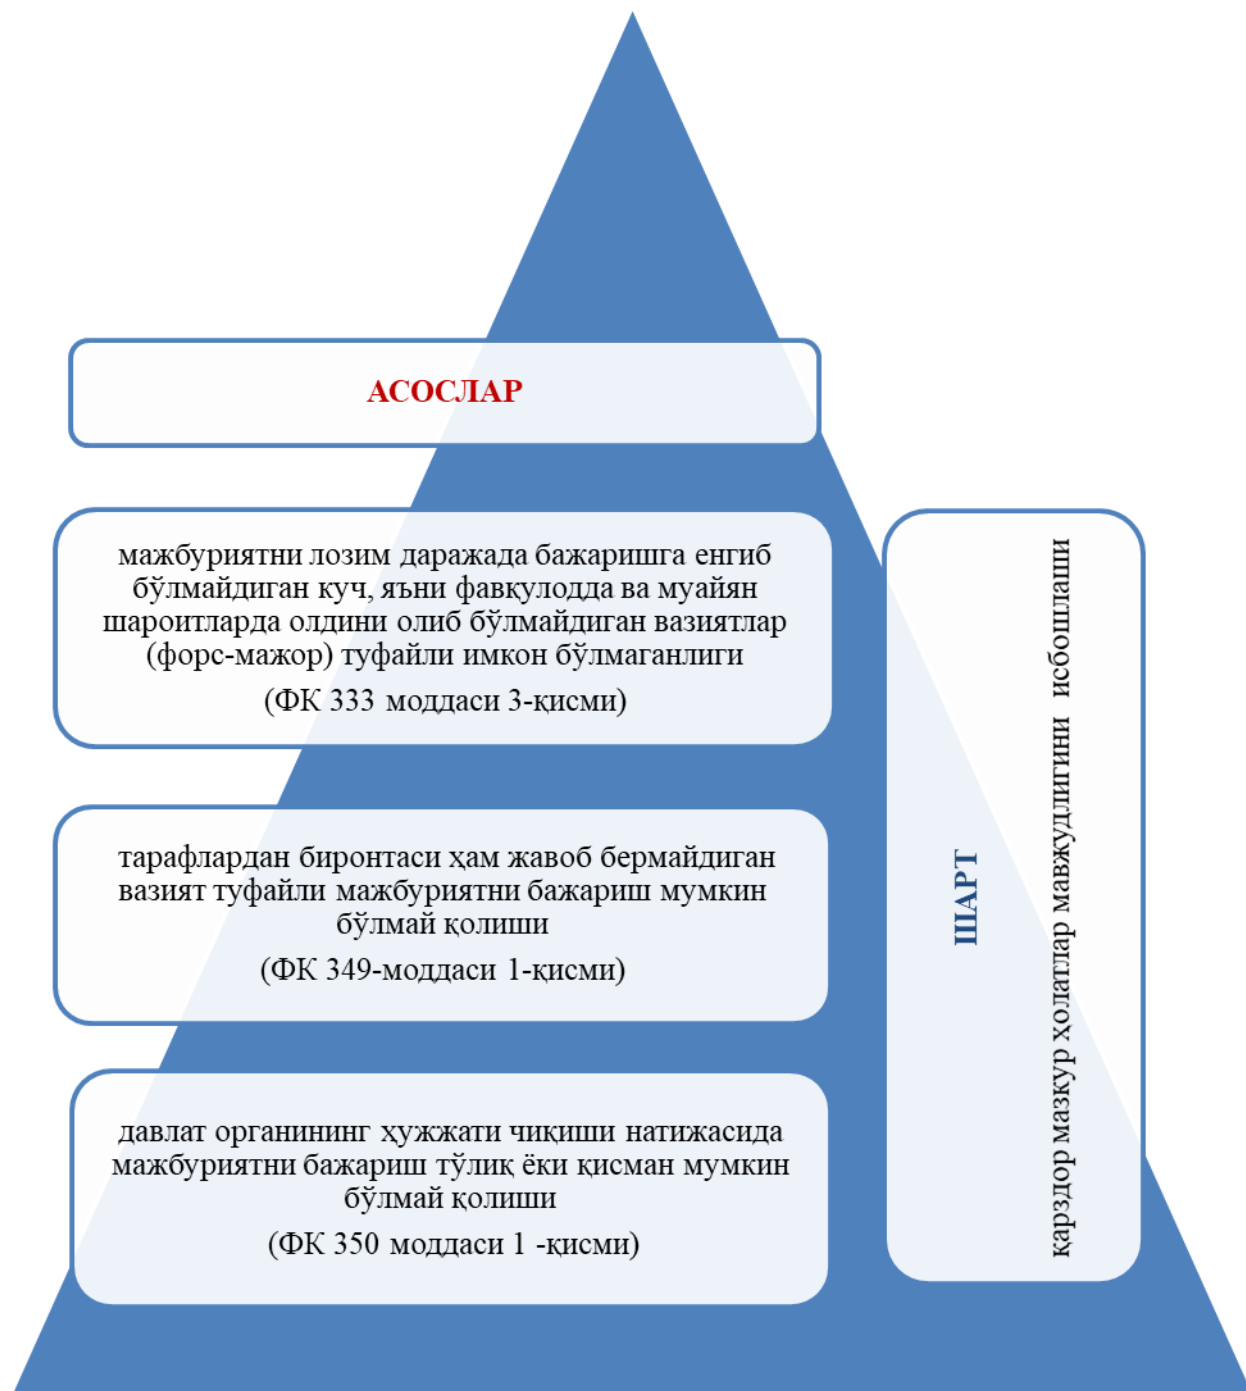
АСОСЛАР

мажбуриятни лозим даражада бажаришга енгиб бўлмайдиган куч, яъни фавкулодда ва муайян шароитларда олдини олиб бўлмайдиган вазиятлар (форс-мажор) туфайли имкон бўлмаганлиги

(ФК 333 моддаси 3-қисми)

тарафлардан бирontаси ҳам жавоб бермайдиган вазият туфайли мажбуриятни бажариш мумкин бўлмай қолиши

(ФК 349-моддаси 1-қисми)

давлат органининг ҳужжати чиқиши натижасида мажбуриятни бажариш тўлиқ ёки қисман мумкин бўлмай қолиши

(ФК 350 моддаси 1 -қисми)

ШАРТ

карздор мазкур ҳолатлар мавжудлигини исботлаши